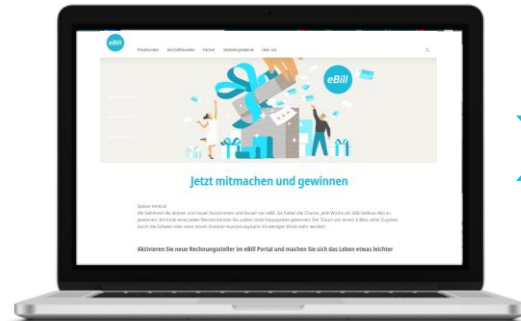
eBill

Privatkunden Geschäftskunden Partner Marketingmaterial Über uns

eBill

Jetzt mitmachen und gewinnen

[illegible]

Aktivieren Sie neue Rechnungssteller im eBill Portal und machen Sie sich das Leben etwas leichter